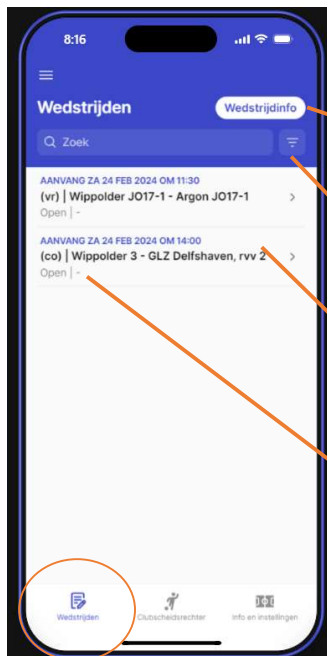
8:16

Wedstrijden

Wedstrijdinfo

Zoek

AANVANG ZA 24 FEB 2024 OM 11:30
(vr) | Wippolder JO17-1 - Argon JO17-1
Open | -

AANVANG ZA 24 FEB 2024 OM 14:00
(co) | Wippolder 3 - GLZ Delfshaven, rvv 2
Open | -

Wedstrijden

Clubscheidsrechter

Info en instellingen